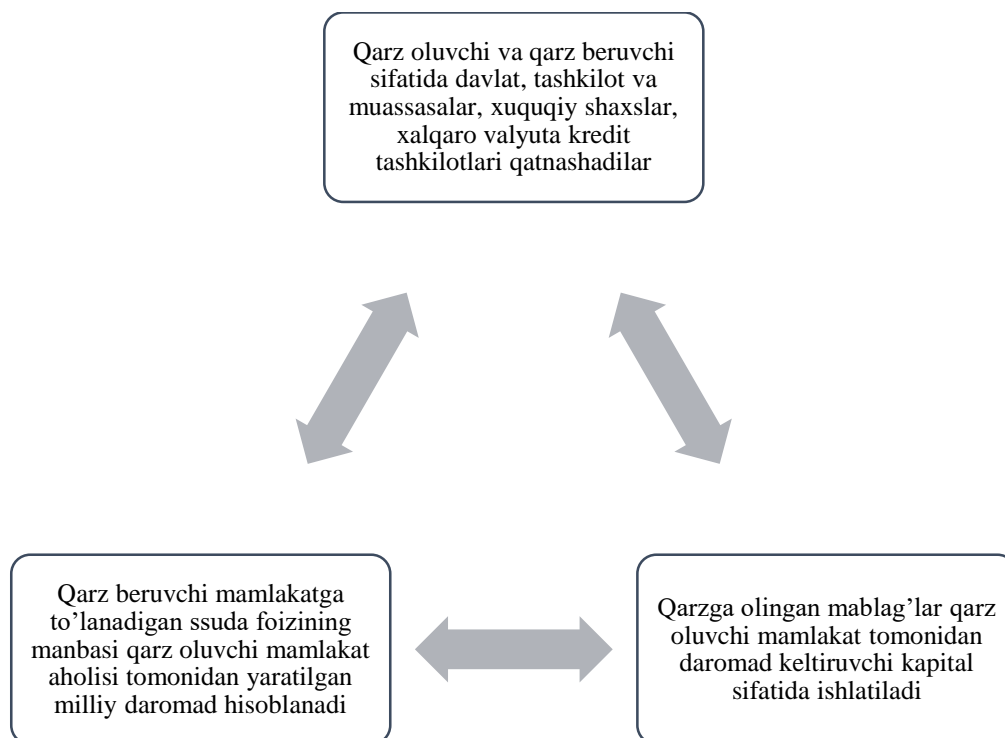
Qarz oluvchi va qarz beruvchi sifatida davlat, tashkilot va muassasalar, xuquqiy shaxslar, xalqaro valyuta kredit tashkilotlari qatnashadilar

Qarz beruvchi mamlakatga to’lanadigan ssuda foizining manbasi qarz oluvchi mamlakat aholisi tomonidan yaratilgan milliy daromad hisoblanadi

Qarzga olingan mablag’lar qarz oluvchi mamlakat tomonidan daromad keltiruvchi kapital sifatida ishlatiladi